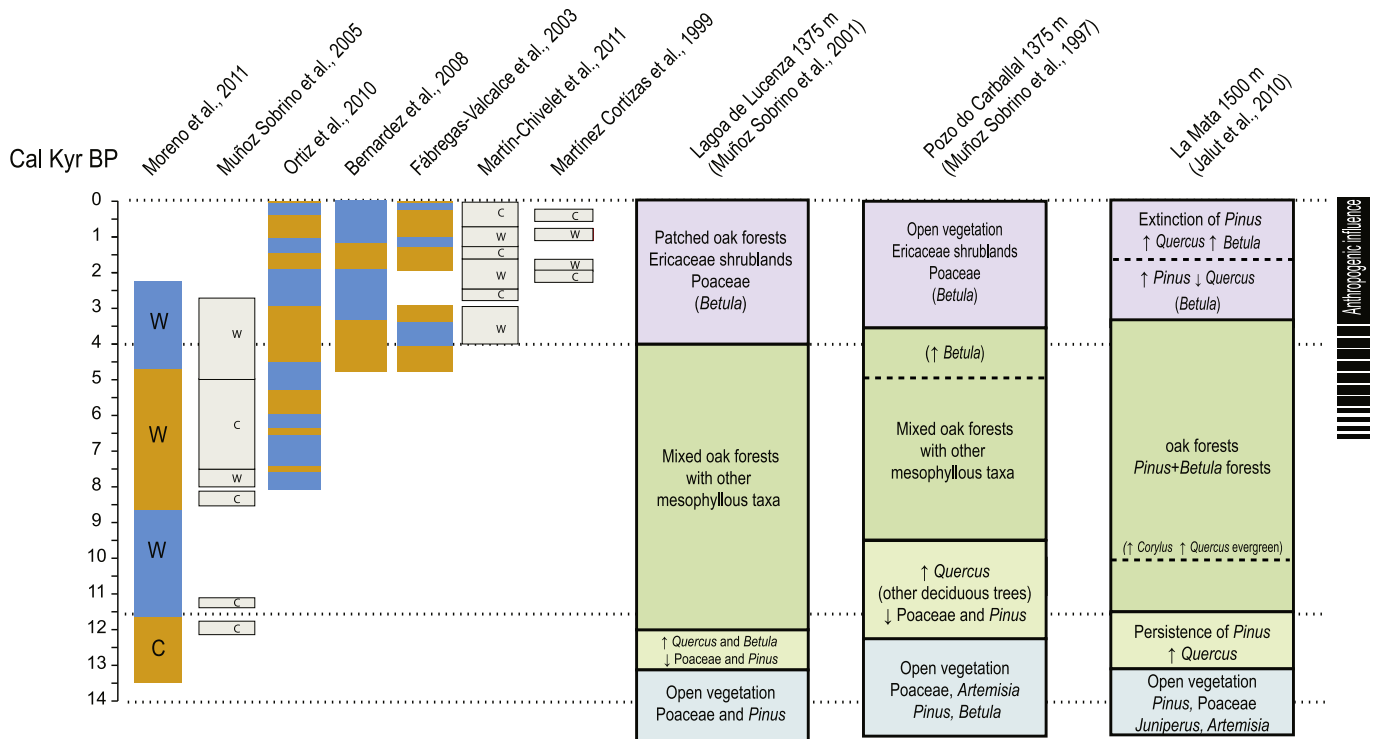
Moreno et al., 2011
Muñoz Sobrino et al., 2005
Ortiz et al., 2010
Bernardez et al., 2008
Fàbregas-Valcalce et al., 2003
Martín-Chivelet et al., 2011
Martínez Cortizas et al., 1999
Lagoa de Lucenza 1375 m (Muñoz Sobrino et al., 2001)
Pozo do Carballal 1375 m (Muñoz Sobrino et al., 1997)
La Mata 1500 m (Jalut et al., 2010)

Cal Kyr BP

0
1
2
3
4
5
6
7
8
9
10
11
12
13
14

W
W
W
C

W
C
W
C
C
C

C
W
C
W
C
W

C
W
W
C

Patched oak forests
Ericaceae shrublands
Poaceae
(*Betula*)

Mixed oak forests
with other
mesophyllous taxa

↑ *Quercus* and *Betula*
↓ Poaceae and *Pinus*

Open vegetation
Poaceae and *Pinus*

Open vegetation
Ericaceae shrublands
Poaceae
(*Betula*)

(↑ *Betula*)

Mixed oak forests
with other
mesophyllous taxa

↑ *Quercus*
(other deciduous trees)
↓ Poaceae and *Pinus*

Open vegetation
Poaceae, *Artemisia*
*Pinus*, *Betula*

Extinction of *Pinus*
↑ *Quercus* ↑ *Betula*

↑ *Pinus* ↓ *Quercus*
(*Betula*)

oak forests
*Pinus*+*Betula* forests

(↑ *Corylus* ↑ *Quercus* evergreen)

Persistence of *Pinus*
↑ *Quercus*

Open vegetation
*Pinus*, Poaceae
*Juniperus*, *Artemisia*

Anthropogenic influence